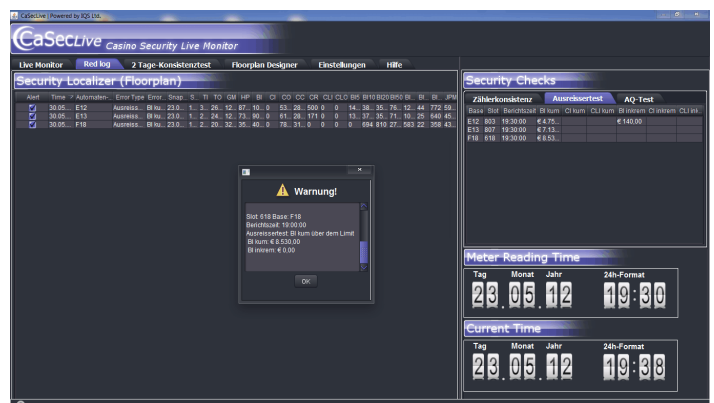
CaSecLive | Powered by IQS Ltd.

CaSecLive Casino Security Live Monitor

Live Monitor | Red log | 2 Tage-Konsistenztest | Floorplan Designer | Einstellungen | Hilfe

Security Localizer (Floorplan)

| Alert | Time | Automaten-... | Error Type | Error... | Snap... | S... | TI | TO | GM | HP | BI | CI | CO | CC | CR | CLI | CLC | BI5 | BI10 | BI20 | BI50 | BI | BI | BI | JPM |
|---|---|---|---|---|---|---|---|---|---|---|---|---|---|---|---|---|---|---|---|---|---|---|---|---|---|
| ☑ | 30.05.... | E12 | Ausreiss... | BI ku... | 23.0... | 1... | 3... | 26... | 12... | 87... | 10... | 0 | 53... | 28... | 500 | 0 | 0 | 14... | 38... | 35... | 76... | 12... | 44 | 772 | 59... |
| ☑ | 30.05.... | E13 | Ausreiss... | BI ku... | 23.0... | 1... | 2... | 24... | 12... | 73... | 90... | 0 | 61... | 28... | 171 | 0 | 0 | 13... | 37... | 35... | 71... | 10... | 25 | 640 | 45... |
| ☑ | 30.05.... | F18 | Ausreiss... | BI ku... | 23.0... | 1... | 2... | 20... | 32... | 35... | 40... | 0 | 78... | 31... | 0 | 0 | 0 | 694 | 810 | 27... | 583 | 22 | 358 | 43... | |

Warnung!

Slot: 618 Base: F18
Berichtszeit: 19:00:00
Ausreissertest: BI kum über dem Limit
BI kum: € 8.530,00
BI intrem: € 0,00

OK

Security Checks

Zählerkonsistenz | Ausreissertest | AQ-Test

| Base | Slot | Berichtszeit | BI kum | CI kum | CLI kum | BI intrem | CI intrem | CLI int... |
|---|---|---|---|---|---|---|---|---|
| E12 | 803 | 19:30:00 | € 4.75... | | | € 140,00 | | |
| E13 | 807 | 19:30:00 | € 7.13... | | | | | |
| F18 | 618 | 19:30:00 | € 8.53... | | | | | |

Meter Reading Time

Tag | Monat | Jahr | 24h-Format

23.05.12 19:30

Current Time

Tag | Monat | Jahr | 24h-Format

23.05.12 19:38